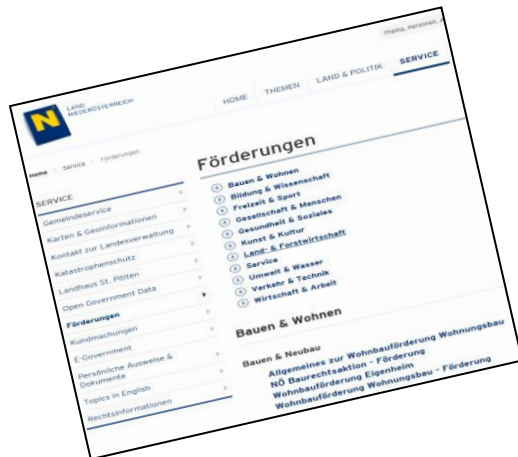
Thema, Personen

LAND NIEDERÖSTERREICH

HOME THEMEN LAND & POLITIK SERVICE

Home > Service > Förderungen

SERVICE

Gemeindeservice

Karten & Geoinformationen

Kontakt zur Landesverwaltung

Katastrophenschutz

Landhaus St. Pölten

Open Government Data

Förderungen

Kundmachungen

E-Government

Persönliche Ausweise & Dokumente

Topics in English

Rechtsinformationen

Förderungen

Bauen & Wohnen
Bildung & Wissenschaft
Freizeit & Sport
Gesellschaft & Menschen
Gesundheit & Soziales
Kunst & Kultur
Land- & Forstwirtschaft
Service
Umwelt & Wasser
Verkehr & Technik
Wirtschaft & Arbeit

Bauen & Wohnen

Bauen & Neubau

Allgemeines zur Wohnbauförderung Wohnungsbau
NÖ Baurechtsaktion - Förderung
Wohnbauförderung Eigenheim
Wohnbauförderung Wohnungsbau - Förderung